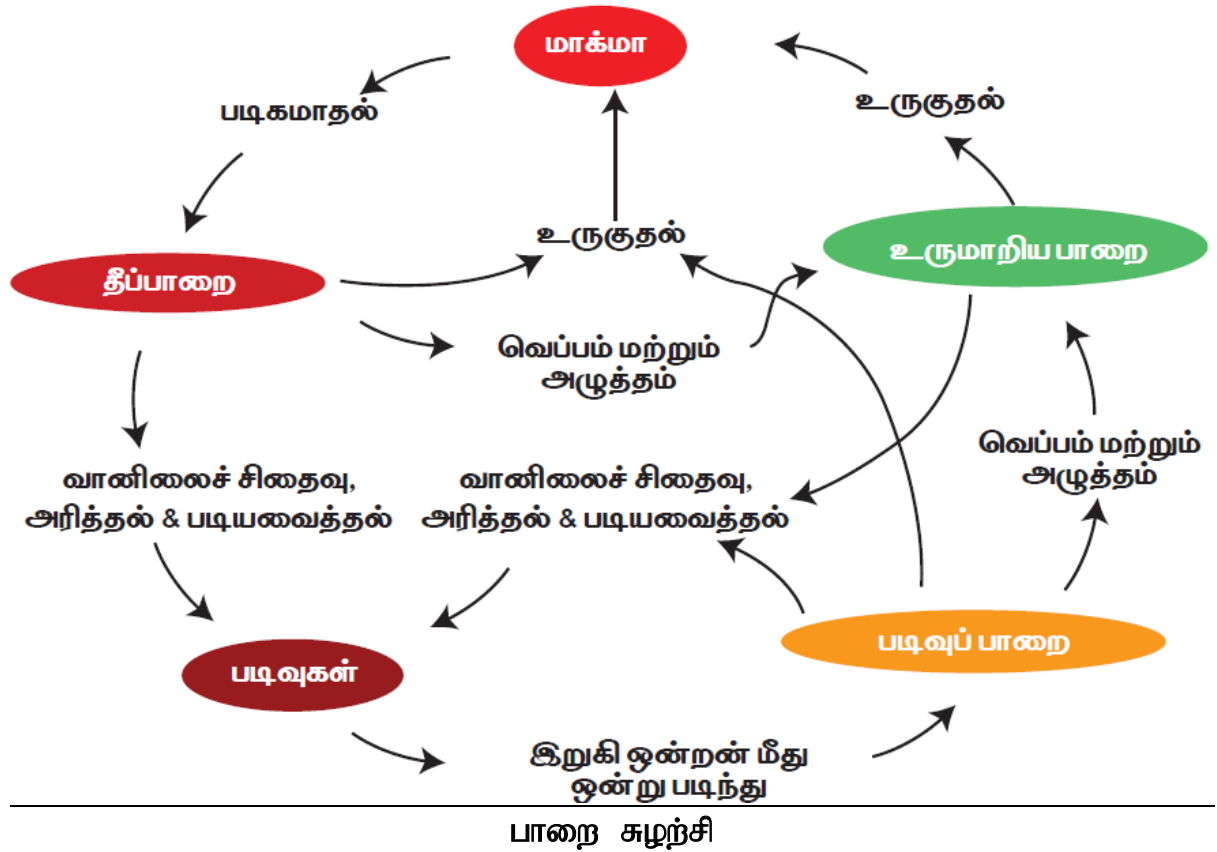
மாக்மா

படிகமாதல்

உருகுதல்

தீப்பாறை

உருகுதல்

உருமாறிய பாறை

வெப்பம் மற்றும் அழுத்தம்

வானிலைச் சிதைவு, அரித்தல் & படியவைத்தல்

வானிலைச் சிதைவு, அரித்தல் & படியவைத்தல்

வெப்பம் மற்றும் அழுத்தம்

படிவுகள்

படிவுப் பாறை

இறுகி ஒன்றன் மீது ஒன்று படிந்து

பாறை சுழற்சி